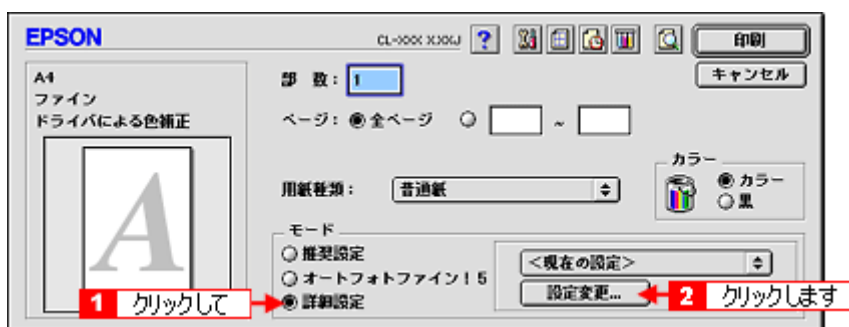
EPSON

CL-XXX XXXJ

?

印刷

キャンセル

A4
ファイン
ドライバによる色補正

A

部 数： 1

ページ： ◉ 全ページ ○ ～

カラー
◉ カラー
○ 黒

用紙種類： 普通紙

モード
○ 推奨設定
○ オートフォトファイン！5
◉ 詳細設定

＜現在の設定＞

設定変更...

1 クリックして

2 クリックします